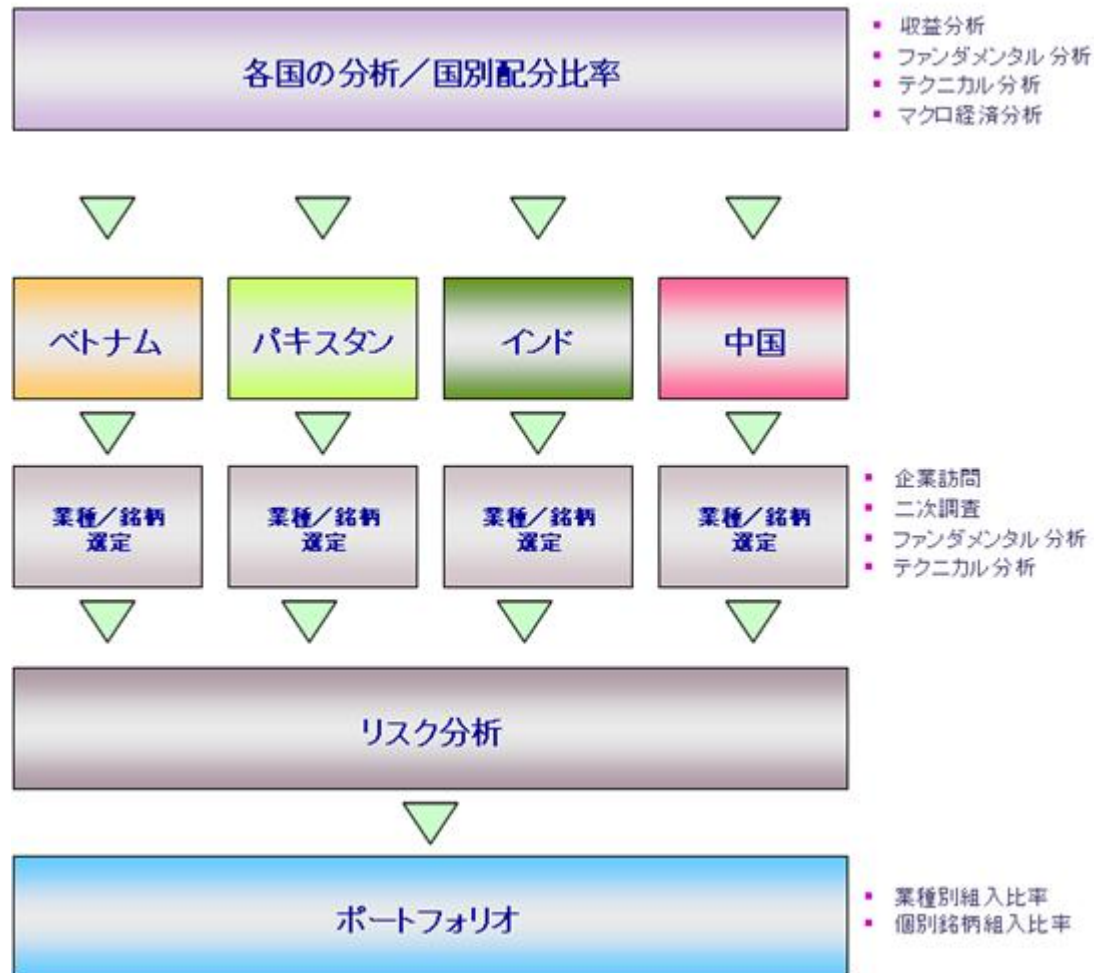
各国の分析／国別配分比率

- 収益分析
- ファンダメンタル 分析
- テクニカル分析
- マクロ経済分析

ベトナム

パキスタン

インド

中国

業種／銘柄選定

業種／銘柄選定

業種／銘柄選定

業種／銘柄選定

- 企業訪問
- 二次調査
- ファンダメンタル 分析
- テクニカル分析

リスク分析

ポートフォリオ

- 業種別組入比率
- 個別銘柄組入比率